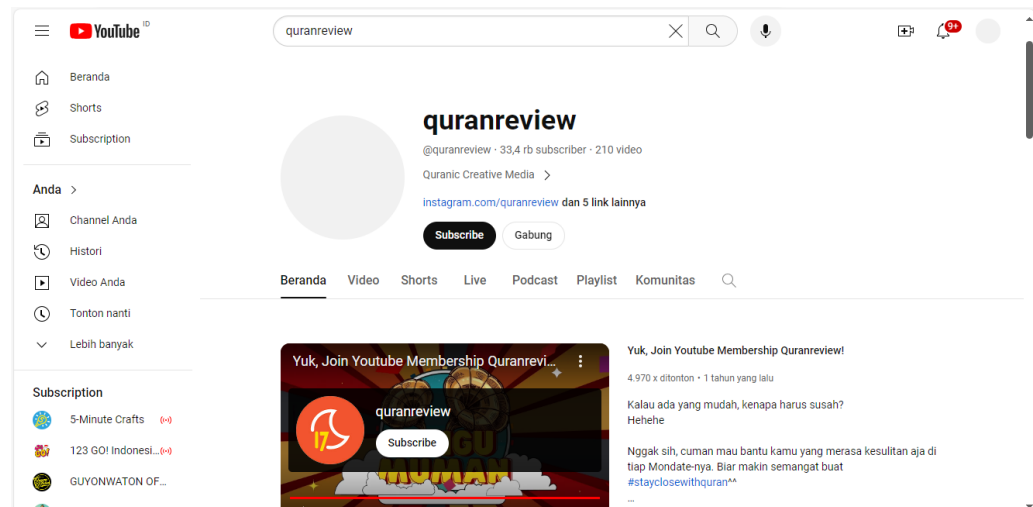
YouTube ID

quranreview

9+

Beranda
Shorts
Subscription

Anda >
Channel Anda
Histori
Video Anda
Tonton nanti
Lebih banyak

Subscription
5-Minute Crafts
123 GO! Indonesi...
GUYONWATON OF...

quranreview
@quranreview · 33,4 rb subscriber · 210 video
Quranic Creative Media >
instagram.com/quranreview dan 5 link lainnya
Subscribe
Gabung

Beranda
Video
Shorts
Live
Podcast
Playlist
Komunitas

Yuk, Join Youtube Membership Quranrevi...
quranreview
Subscribe

Yuk, Join Youtube Membership Quranreview!
4.970 x ditonton • 1 tahun yang lalu
Kalau ada yang mudah, kenapa harus susah?
Hehehe

Nggak sih, cuman mau bantu kamu yang merasa kesulitan aja di tiap Mondate-nya. Biar makin semangat buat #stayclosewithquran^^
...